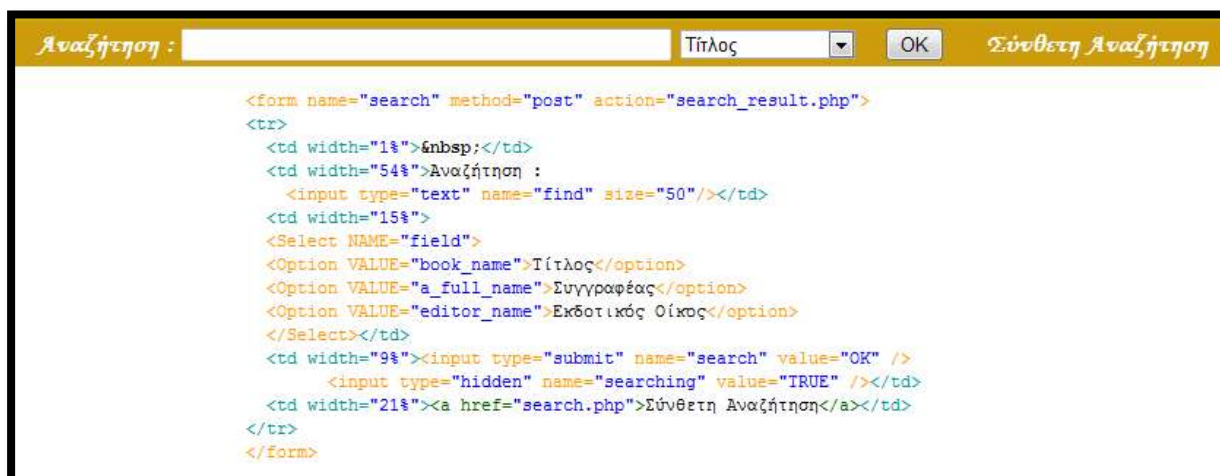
Αναζήτηση : Τίτλος OK Σύνθετη Αναζήτηση

<form name="search" method="post" action="search_result.php">
<tr>
<td width="1%">&nbsp;</td>
<td width="54%">Αναζήτηση :
<input type="text" name="find" size="50"/></td>
<td width="15%">
<Select NAME="field">
<Option VALUE="book_name">Τίτλος</option>
<Option VALUE="a_full_name">Συγγραφέας</option>
<Option VALUE="editor_name">Εκδοτικός Οίκος</option>
</Select></td>
<td width="9%"><input type="submit" name="search" value="OK" />
<input type="hidden" name="searching" value="TRUE" /></td>
<td width="21%"><a href="search.php">Σύνθετη Αναζήτηση</a></td>
</tr>
</form>